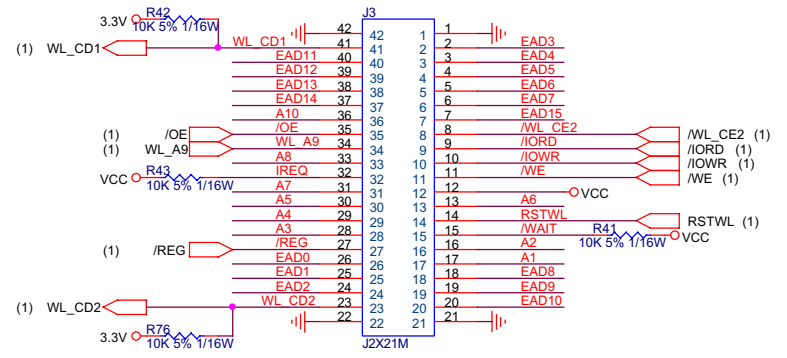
3.3V R42
10K 5% 1/16W
(1) WL_CD1
J3
42 42 1 1
WL_CD1 41 41 2 2 EAD3
EAD11 40 40 3 3 EAD4
EAD12 39 39 4 4 EAD5
EAD13 38 38 5 5 EAD6
EAD14 37 37 6 6 EAD7
A10 36 36 7 7 EAD15
(1) /OE /OE 35 35 8 8 /WL_CE2 /WL_CE2 (1)
(1) WL_A9 WL_A9 34 34 9 9 /IORD /IORD (1)
A8 33 33 10 10 /IOWR /IOWR (1)
R43 IREQ 32 32 11 11 /WE /WE (1)
VCC 10K 5% 1/16W A7 31 31 12 12 VCC
A5 30 30 13 13 A6
A4 29 29 14 14 RSTWL RSTWL (1)
A3 28 28 15 15 /WAIT R41
(1) /REG /REG 27 27 16 16 A2 10K 5% 1/16W VCC
EAD0 26 26 17 17 A1
EAD1 25 25 18 18 EAD8
EAD2 24 24 19 19 EAD9
(1) WL_CD2 WL_CD2 23 23 20 20 EAD10
R76 22 22 21 21
3.3V 10K 5% 1/16W
J2X21M